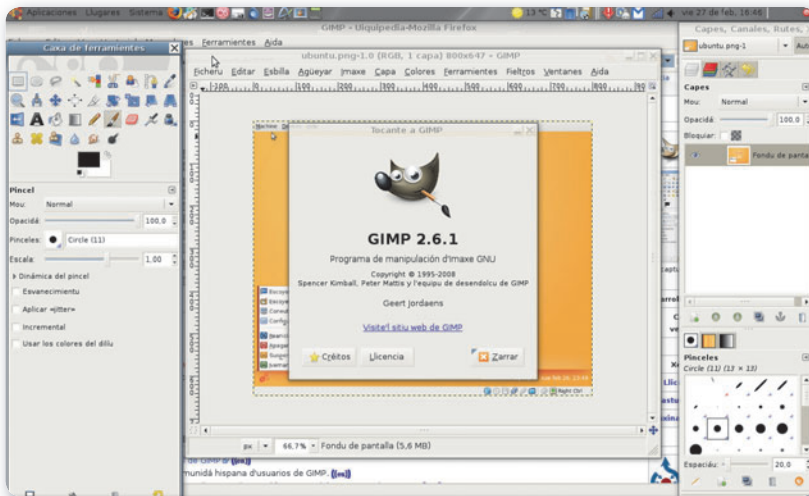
Aplicaciones Llugares Sistema

GIMP - Uiquipedia-Mozilla Firefox

13 °C

vie 27 de feb, 16:46

Caxa de ferramientes

Ferramientes Aida

ubuntu.png-1.0 (RGB, 1 capa) 800x647 – GIMP

Ficheru Editar Esbilla Agüeyar Imaxe Capa Colores Ferramientes Fieltros Ventanes Aida

Capes, Canales, Rutes,

ubuntu.png-1

Capes

Mou: Normal

Opacidá: 100,0

Bloquiar:

Fondu de pantalla

Pincel

Mou: Normal

Opacidá: 100,0

Pinceles: Circle (11)

Escala: 1.00

Dinámica del pincel

Esvanecimientu

Aplicar «jitter»

Incremental

Usar los colores del dilu

Tocante a GIMP

GIMP 2.6.1

Programa de manipulación d'imaxe GNU

Copyright © 1995-2008
Spencer Kimball, Peter Mattis y l'equipu de desendolcu de GIMP

Geert Jordaens

Visite'l situ web de GIMP

Créitos

Llicencia

Zarrar

px 66,7% Fondu de pantalla (5,6 MB)

Pinceles

Circle (11) (13 × 13)

Espaciáu: 20,0

munidá hispana d'usuarios de GIMP.